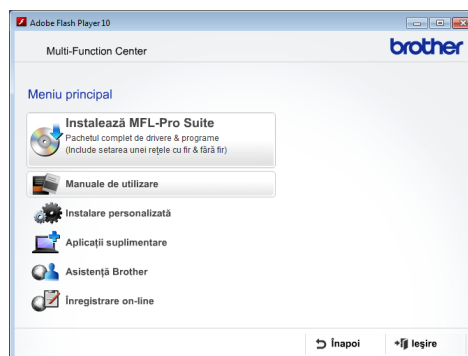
Adobe Flash Player 10

Multi-Function Center

brother

Meniu principal

Instalează MFL-Pro Suite
Pachetul complet de drivere & programe
(Include setarea unei reţele cu fir & fără fir)

Manuale de utilizare

Instalare personalizată

Aplicaţii suplimentare

Asistenţă Brother

Înregistrare on-line

Înapoi

Ieşire